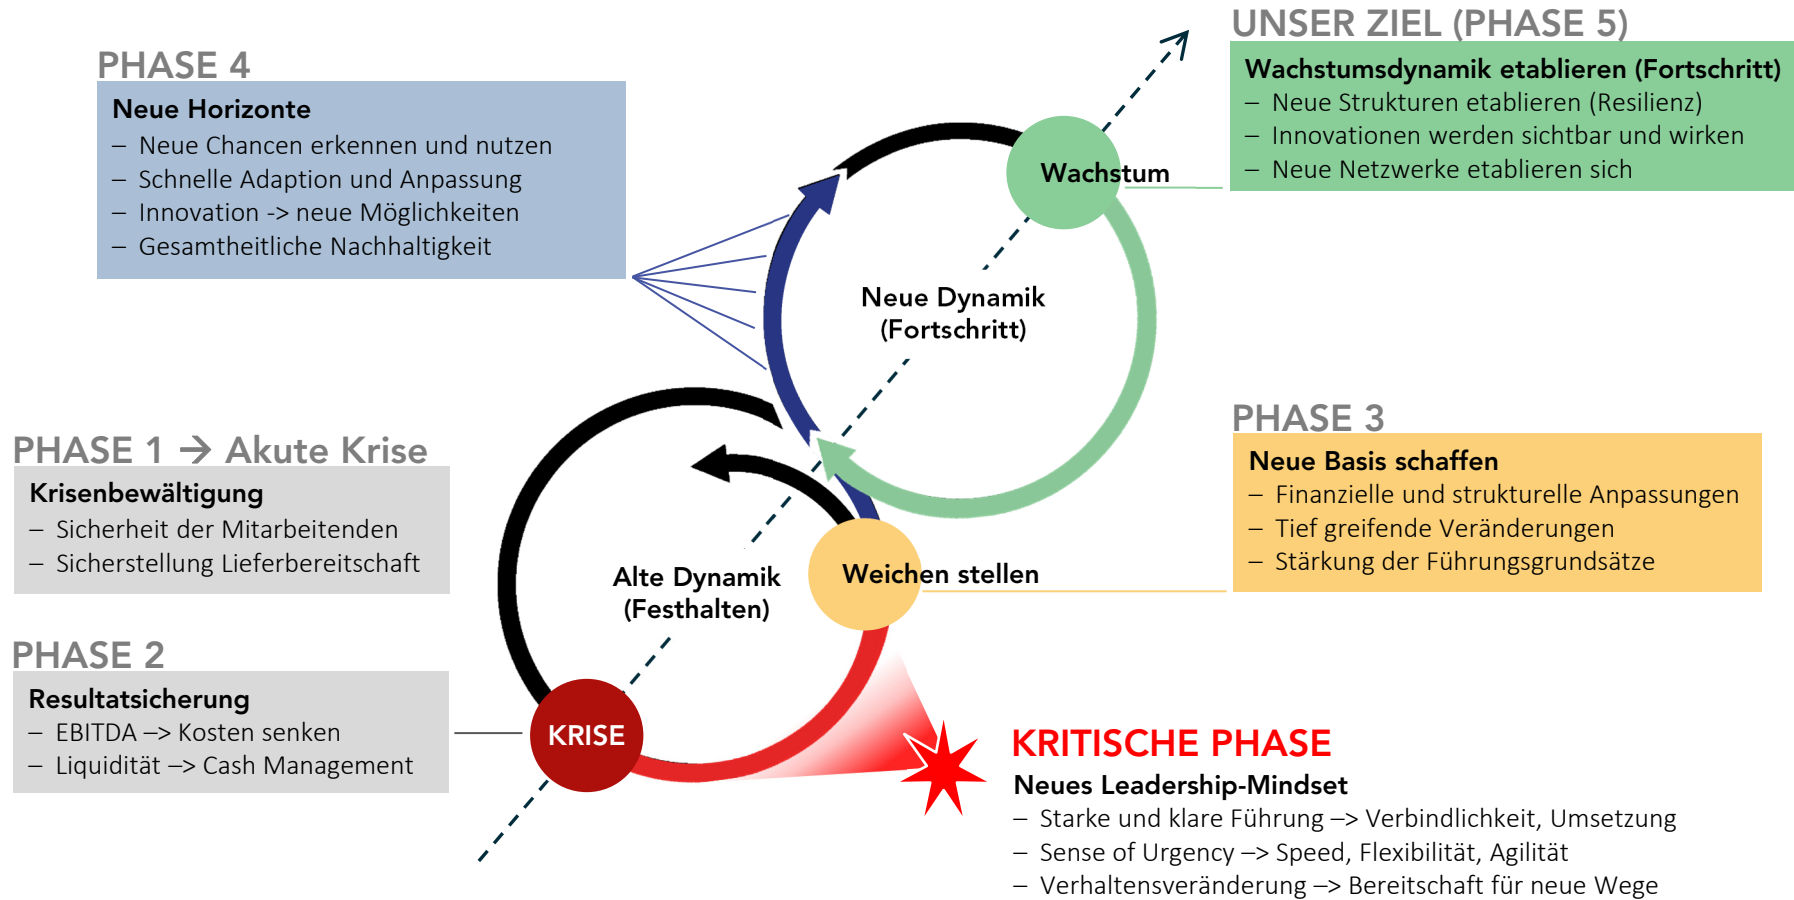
PHASE 4

Neue Horizonte
– Neue Chancen erkennen und nutzen
– Schnelle Adaption und Anpassung
– Innovation -> neue Möglichkeiten
– Gesamtheitliche Nachhaltigkeit

UNSER ZIEL (PHASE 5)

Wachstumsdynamik etablieren (Fortschritt)
– Neue Strukturen etablieren (Resilienz)
– Innovationen werden sichtbar und wirken
– Neue Netzwerke etablieren sich

Wachstum

Neue Dynamik (Fortschritt)

PHASE 1 → Akute Krise

Krisenbewältigung
– Sicherheit der Mitarbeitenden
– Sicherstellung Lieferbereitschaft

PHASE 3

Neue Basis schaffen
– Finanzielle und strukturelle Anpassungen
– Tief greifende Veränderungen
– Stärkung der Führungsgrundsätze

Alte Dynamik (Festhalten)

Weichen stellen

PHASE 2

Resultatsicherung
– EBITDA –> Kosten senken
– Liquidität –> Cash Management

KRISE

KRITISCHE PHASE

Neues Leadership-Mindset
– Starke und klare Führung –> Verbindlichkeit, Umsetzung
– Sense of Urgency –> Speed, Flexibilität, Agilität
– Verhaltensveränderung –> Bereitschaft für neue Wege